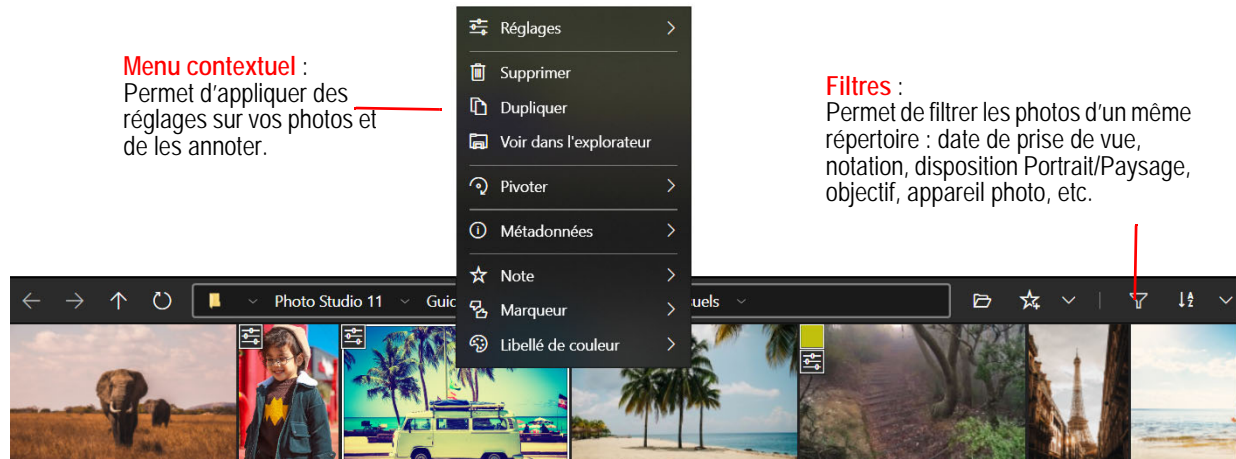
Menu contextuel :
Permet d'appliquer des réglages sur vos photos et de les annoter.

Réglages
Supprimer
Dupliquer
Voir dans l'explorateur
Pivoter
Métadonnées
Note
Marqueur
Libellé de couleur

Filtres :
Permet de filtrer les photos d'un même répertoire : date de prise de vue, notation, disposition Portrait/Paysage, objectif, appareil photo, etc.

Photo Studio 11
Guid
uels